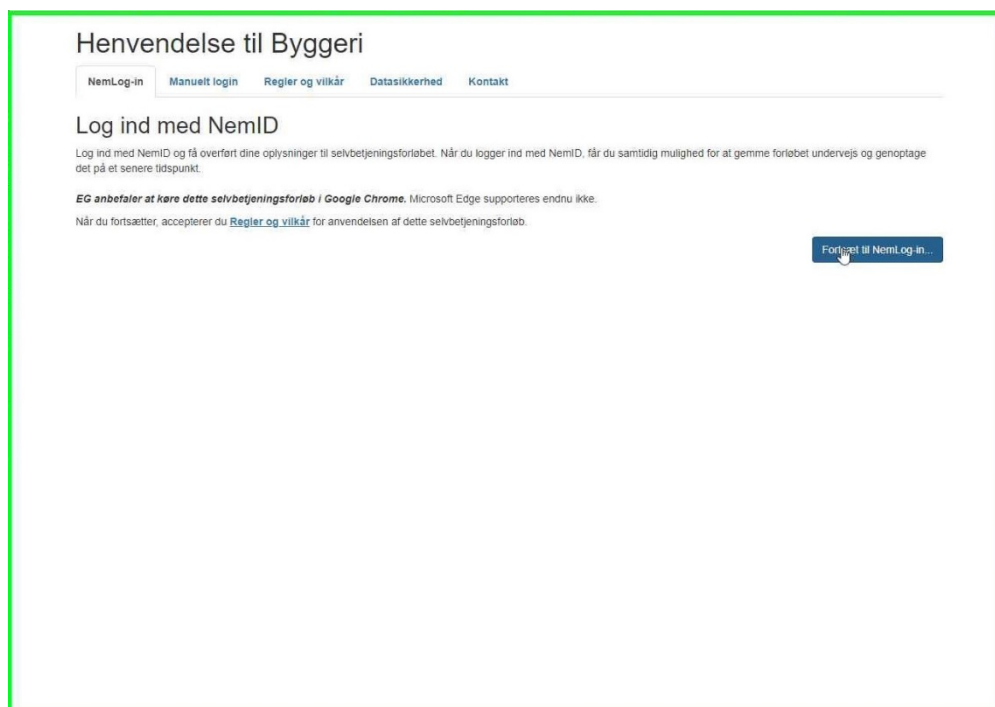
Henvendelse til Byggeri

NemLog-in | Manuelt login | Regler og vilkår | Datasikkerhed | Kontakt

Log ind med NemID

Log ind med NemID og få overført dine oplysninger til selvbetjeningsforløbet. Når du logger ind med NemID, får du samtidig mulighed for at gemme forløbet undervejs og genoptage det på et senere tidspunkt.

*EG anbefaler at køre dette selvbetjeningsforløb i Google Chrome.* Microsoft Edge supporteres endnu ikke.

Når du fortsætter, accepterer du Regler og vilkår for anvendelsen af dette selvbetjeningsforløb.

Fortsæt til NemLog-in...